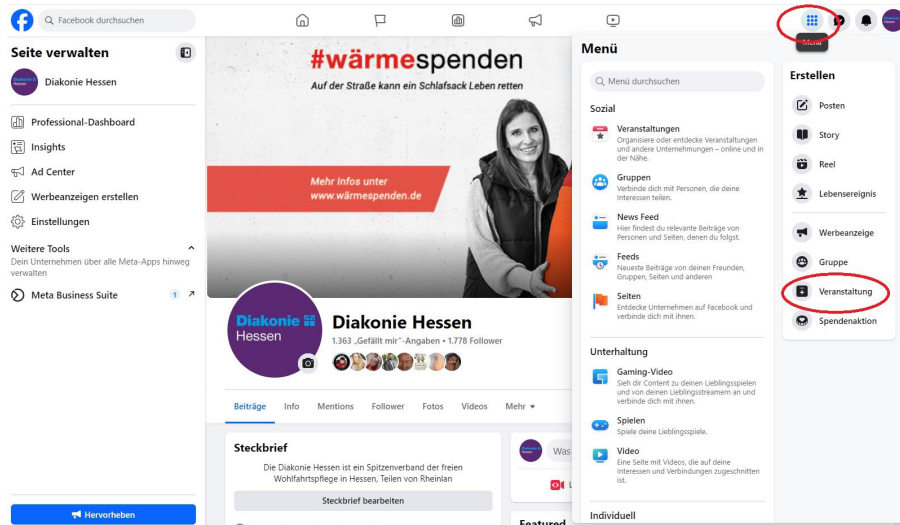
Facebook durchsuchen

Menü

Seite verwalten

Diakonie Hessen

Professional-Dashboard
Insights
Ad Center
Werbeanzeigen erstellen
Einstellungen

Weitere Tools
Dein Unternehmen über alle Meta-Apps hinweg verwalten

Meta Business Suite 1

Hervorheben

#wärmespenden
Auf der Straße kann ein Schlafsack Leben retten

Mehr Infos unter
www.wärmespenden.de

Diakonie Hessen
Diakonie Hessen
1.363 „Gefällt mir"-Angaben • 1.778 Follower

Beiträge Info Mentions Follower Fotos Videos Mehr

Steckbrief
Die Diakonie Hessen ist ein Spitzenverband der freien Wohlfahrtspflege in Hessen, Teilen von Rheinlan
Steckbrief bearbeiten

Was

Featured

Menü

Menü durchsuchen

Sozial

Veranstaltungen
Organisiere oder entdecke Veranstaltungen und andere Unternehmungen – online und in der Nähe.

Gruppen
Verbinde dich mit Personen, die deine Interessen teilen.

News Feed
Hier findest du relevante Beiträge von Personen und Seiten, denen du folgst.

Feeds
Neueste Beiträge von deinen Freunden, Gruppen, Seiten und anderen

Seiten
Entdecke Unternehmen auf Facebook und verbinde dich mit ihnen.

Unterhaltung

Gaming-Video
Sieh dir Content zu deinen Lieblingsspielen und von deinen Lieblingsstreamern an und verbinde dich mit ihnen.

Spielen
Spiele deine Lieblingsspiele.

Video
Eine Seite mit Videos, die auf deine Interessen und Verbindungen zugeschnitten ist.

Individuell

Erstellen
Posten
Story
Reel
Lebensereignis
Werbeanzeige
Gruppe
Veranstaltung
Spendenaktion